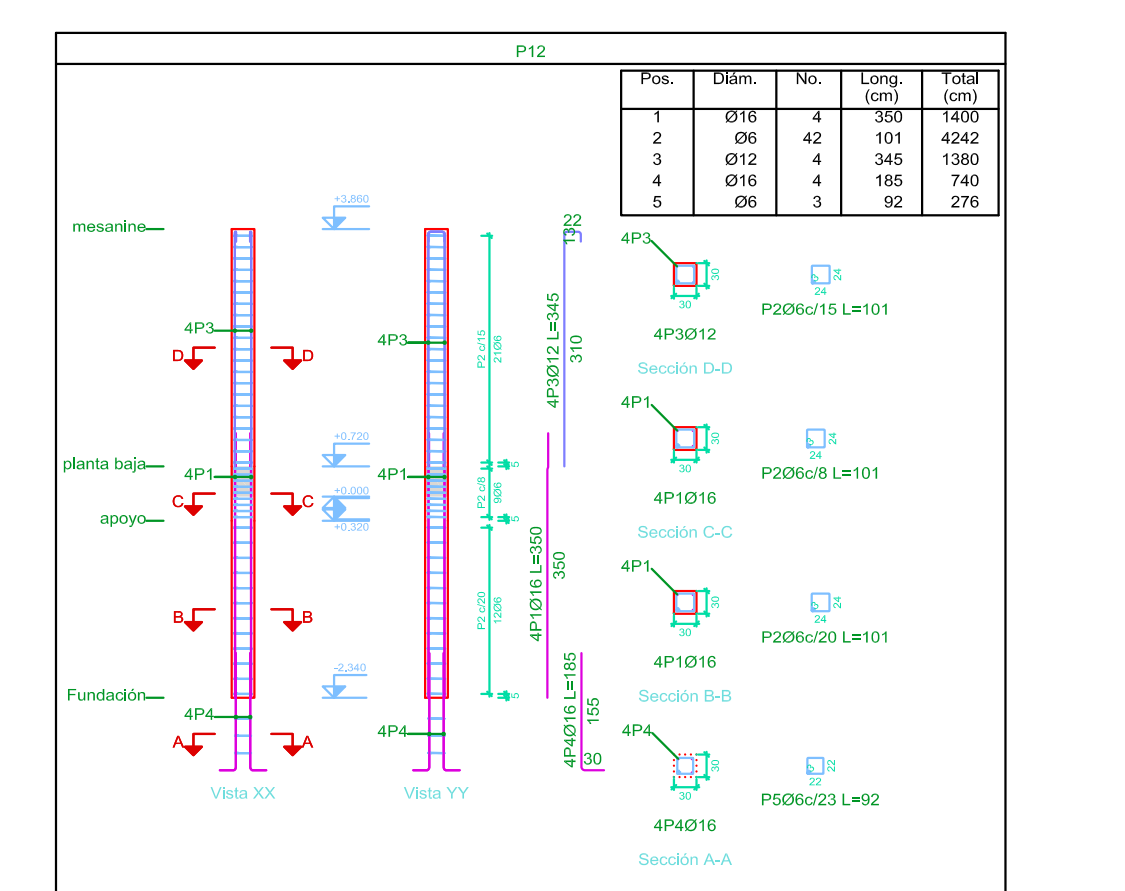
P12

| Pos. | Diám. | No. | Long. (cm) | Total (cm) |
|---|---|---|---|---|
| 1 | Ø16 | 4 | 350 | 1400 |
| 2 | Ø6 | 42 | 101 | 4242 |
| 3 | Ø12 | 4 | 345 | 1380 |
| 4 | Ø16 | 4 | 185 | 740 |
| 5 | Ø6 | 3 | 92 | 276 |

+3,860
mesanine
4P3
D D
4P3
P2 c/15
21Ø6
4P3Ø12 L=345
310
22
13
4P3
30
30
4P3Ø12
24
24
P2Ø6c/15 L=101
Sección D-D
+0,720
planta baja
4P1
4P1
5
P2 c/8
9Ø6
5
+0,000
C C
apoyo
+0,320
4P1
30
30
4P1Ø16
24
24
P2Ø6c/8 L=101
Sección C-C
4P1Ø16 L=350
350
P2 c/20
12Ø6
B B
4P1
30
30
4P1Ø16
24
24
P2Ø6c/20 L=101
Sección B-B
-2,340
Fundación
5
4P4Ø16 L=185
155
4P4
4P4
A A
30
4P4
30
30
4P4Ø16
22
22
P5Ø6c/23 L=92
Sección A-A
Vista XX
Vista YY